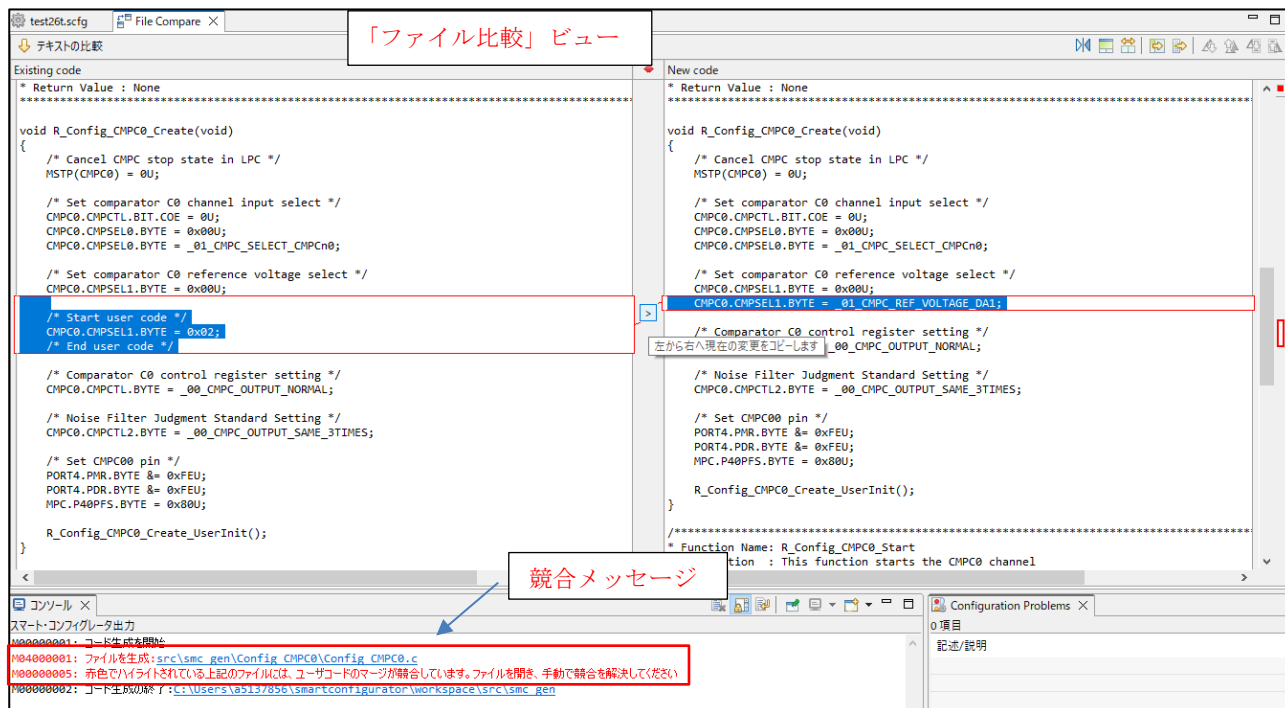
test26t.scfg File Compare ✕

「ファイル比較」ビュー

テキストの比較

Existing code

* Return Value : None
******************************************************************************

void R_Config_CMPC0_Create(void)
{
    /* Cancel CMPC stop state in LPC */
    MSTP(CMPC0) = 0U;

    /* Set comparator C0 channel input select */
    CMPC0.CMPCTL.BIT.COE = 0U;
    CMPC0.CMPSEL0.BYTE = 0x00U;
    CMPC0.CMPSEL0.BYTE = _01_CMPC_SELECT_CMPCn0;

    /* Set comparator C0 reference voltage select */
    CMPC0.CMPSEL1.BYTE = 0x00U;

    /* Start user code */
    CMPC0.CMPSEL1.BYTE = 0x02;
    /* End user code */

    /* Comparator C0 control register setting */
    CMPC0.CMPCTL.BYTE = _00_CMPC_OUTPUT_NORMAL;

    /* Noise Filter Judgment Standard Setting */
    CMPC0.CMPCTL2.BYTE = _00_CMPC_OUTPUT_SAME_3TIMES;

    /* Set CMPC00 pin */
    PORT4.PMR.BYTE &= 0xFEU;
    PORT4.PDR.BYTE &= 0xFEU;
    MPC.P40PFS.BYTE = 0x80U;

    R_Config_CMPC0_Create_UserInit();
}

左から右へ現在の変更をコピーします

New code

* Return Value : None
******************************************************************************

void R_Config_CMPC0_Create(void)
{
    /* Cancel CMPC stop state in LPC */
    MSTP(CMPC0) = 0U;

    /* Set comparator C0 channel input select */
    CMPC0.CMPCTL.BIT.COE = 0U;
    CMPC0.CMPSEL0.BYTE = 0x00U;
    CMPC0.CMPSEL0.BYTE = _01_CMPC_SELECT_CMPCn0;

    /* Set comparator C0 reference voltage select */
    CMPC0.CMPSEL1.BYTE = 0x00U;
    CMPC0.CMPSEL1.BYTE = _01_CMPC_REF_VOLTAGE_DA1;

    /* Comparator C0 control register setting */
    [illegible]_00_CMPC_OUTPUT_NORMAL;

    /* Noise Filter Judgment Standard Setting */
    CMPC0.CMPCTL2.BYTE = _00_CMPC_OUTPUT_SAME_3TIMES;

    /* Set CMPC00 pin */
    PORT4.PMR.BYTE &= 0xFEU;
    PORT4.PDR.BYTE &= 0xFEU;
    MPC.P40PFS.BYTE = 0x80U;

    R_Config_CMPC0_Create_UserInit();
}

/******************************************************************************
* Function Name: R_Config_CMPC0_Start
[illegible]tion  : This function starts the CMPC0 channel

競合メッセージ

コンソール ✕
スマート・コンフィグレータ出力
M00000001: コード生成を開始
M04000001: ファイルを生成:src\smc_gen\Config_CMPC0\Config_CMPC0.c
M00000005: 赤色でハイライトされている上記のファイルには、ユーザコードのマージが競合しています。ファイルを開き、手動で競合を解決してください
M00000002: コード生成の終了:C:\Users\a5137856\smartconfigurator\workspace\src\smc_gen

Configuration Problems ✕
0 項目
記述/説明